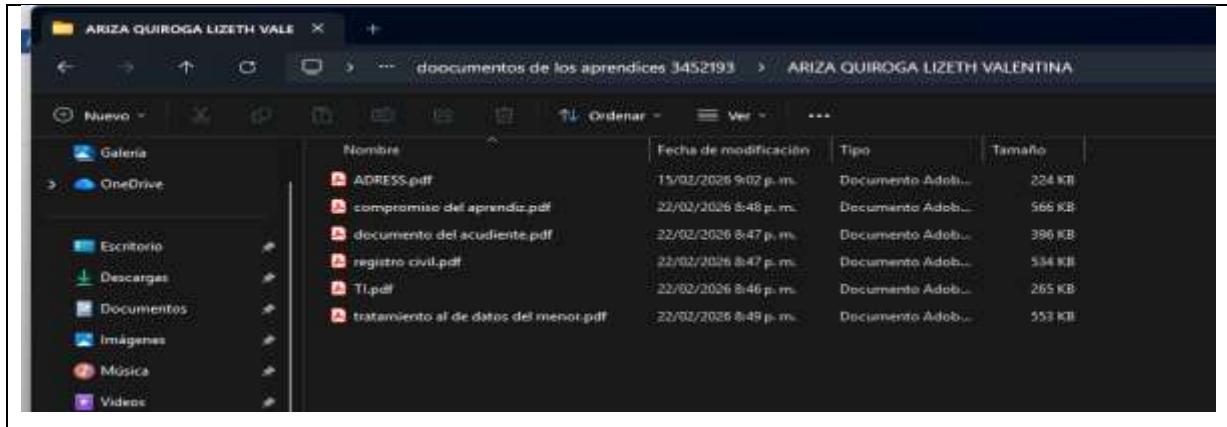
ARIZA QUIROGA LIZETH VALE ×

doocumentos de los aprendices 3452193 > ARIZA QUIROGA LIZETH VALENTINA

Nuevo

Ordenar

Ver

...

Galería

OneDrive

Escritorio

Descargas

Documentos

Imágenes

Música

Videos

| Nombre | Fecha de modificación | Tipo | Tamaño |
|---|---|---|---|
| ADRESS.pdf | 15/02/2026 9:02 p. m. | Documento Adob... | 224 KB |
| compromiso del aprendiz.pdf | 22/02/2026 8:48 p. m. | Documento Adob... | 566 KB |
| documento del acudiente.pdf | 22/02/2026 8:47 p. m. | Documento Adob... | 396 KB |
| registro civil.pdf | 22/02/2026 8:47 p. m. | Documento Adob... | 534 KB |
| TI.pdf | 22/02/2026 8:46 p. m. | Documento Adob... | 265 KB |
| tratamiento al de datos del menor.pdf | 22/02/2026 8:49 p. m. | Documento Adob... | 553 KB |